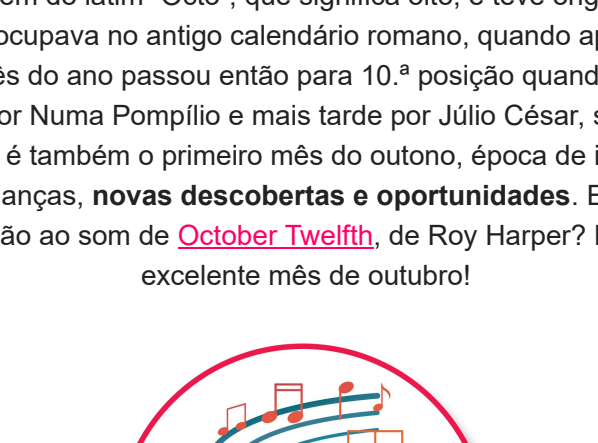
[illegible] em do latim "Octo", que significa oito, e teve orig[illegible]
ocupava no antigo calendário romano, quando ap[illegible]
ês do ano passou então para 10.ª posição quand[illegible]
or Numa Pompílio e mais tarde por Júlio César, s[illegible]
é também o primeiro mês do outono, época de i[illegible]
anças, **novas descobertas e oportunidades**. E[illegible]
ão ao som de October Twelfth, de Roy Harper? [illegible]
excelente mês de outubro!